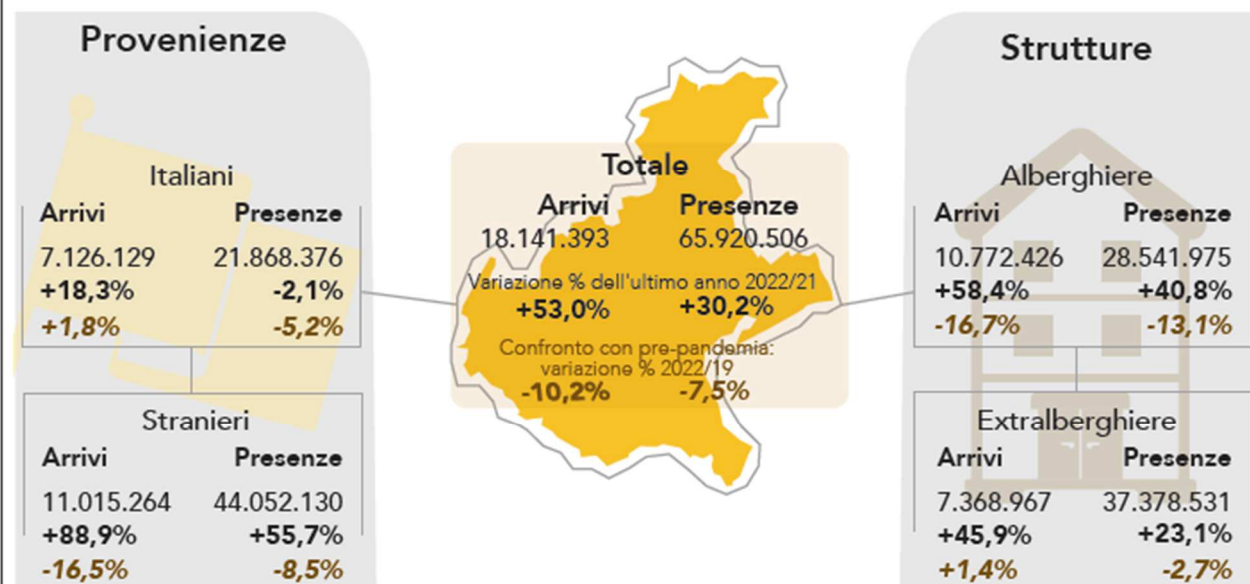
Provenienze

Italiani

| Arrivi | Presenze |
|---|---|
| 7.126.129 | 21.868.376 |
| +18,3% | -2,1% |
| +1,8% | -5,2% |

Stranieri

| Arrivi | Presenze |
|---|---|
| 11.015.264 | 44.052.130 |
| +88,9% | +55,7% |
| -16,5% | -8,5% |

Totale

| Arrivi | Presenze |
|---|---|
| 18.141.393 | 65.920.506 |

Variazione % dell'ultimo anno 2022/21

+53,0% +30,2%

Confronto con pre-pandemia: variazione % 2022/19

-10,2% -7,5%

Strutture

Alberghiere

| Arrivi | Presenze |
|---|---|
| 10.772.426 | 28.541.975 |
| +58,4% | +40,8% |
| -16,7% | -13,1% |

Extralberghiere

| Arrivi | Presenze |
|---|---|
| 7.368.967 | 37.378.531 |
| +45,9% | +23,1% |
| +1,4% | -2,7% |